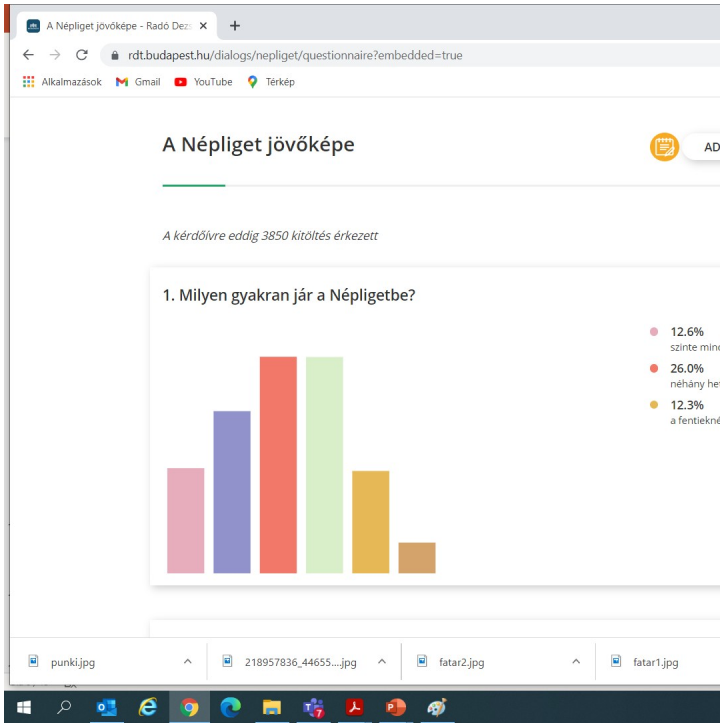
A Népliget jövőképe - Radó Dez ×

+

rdt.budapest.hu/dialogs/nepliget/questionnaire?embedded=true

Alkalmazások Gmail YouTube Térkép

A Népliget jövőképe

AD

A kérdőívre eddig 3850 kitöltés érkezett

1. Milyen gyakran jár a Népligetbe?

12.6%
szinte minc

26.0%
néhány het

12.3%
a fentiekné

punki.jpg

218957836_44655....jpg

fatar2.jpg

fatar1.jpg